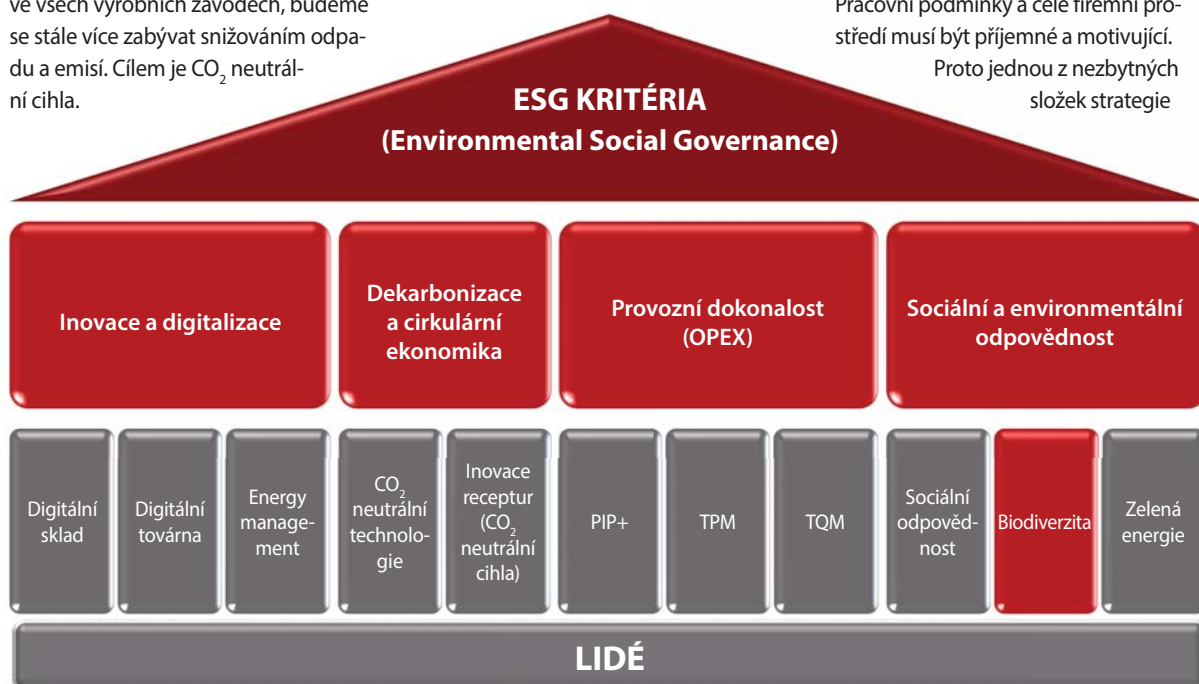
ve všech výrobních závodech, budeme se stále více zabývat snižováním odpadu a emisí. Cílem je $CO_2$ neutrální cihla.

Pracovní podmínky a celé firemní prostředí musí být příjemné a motivující. Proto jednou z nezbytných složek strategie

ESG KRITÉRIA
(Environmental Social Governance)

Inovace a digitalizace

Dekarbonizace a cirkulární ekonomika

Provozní dokonalost (OPEX)

Sociální a environmentální odpovědnost

Digitální sklad

Digitální továrna

Energy management

$CO_2$ neutrální technologie

Inovace receptur ($CO_2$ neutrální cihla)

PIP+

TPM

TQM

Sociální odpovědnost

Biodiverzita

Zelená energie

LIDÉ